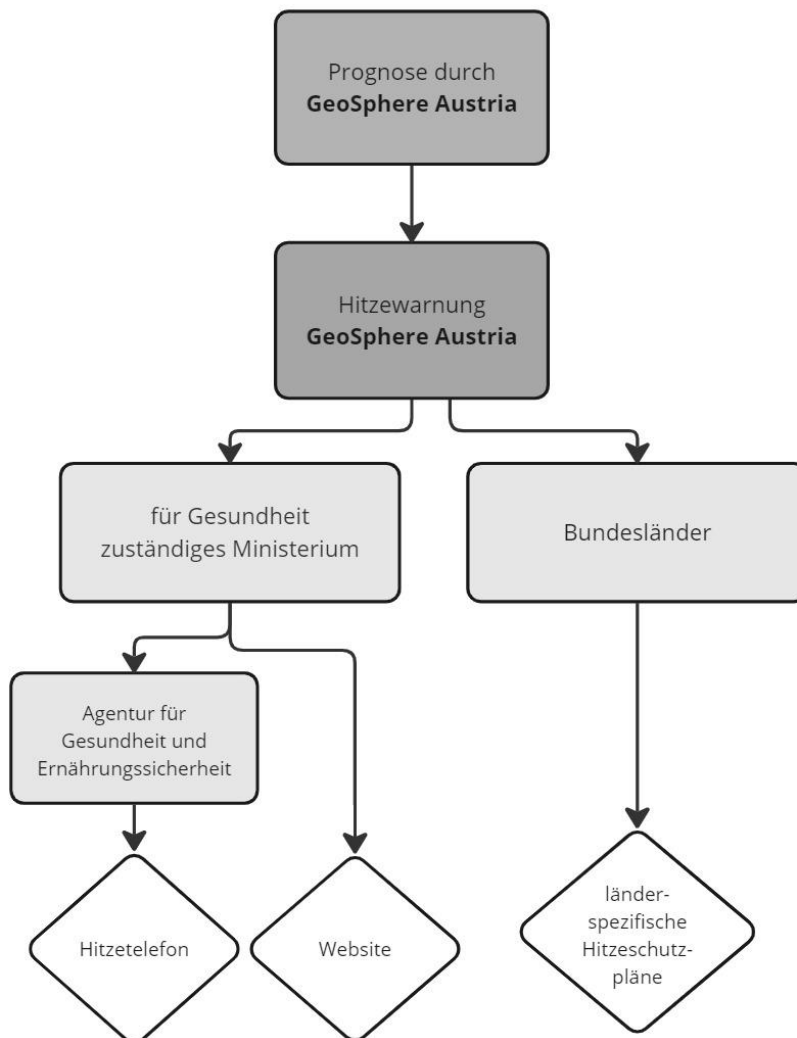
Prognose durch
**GeoSphere Austria**

Hitzewarnung
**GeoSphere Austria**

für Gesundheit zuständiges Ministerium

Bundesländer

Agentur für Gesundheit und Ernährungssicherheit

Hitzetelefon

Website

länderspezifische Hitzeschutzpläne